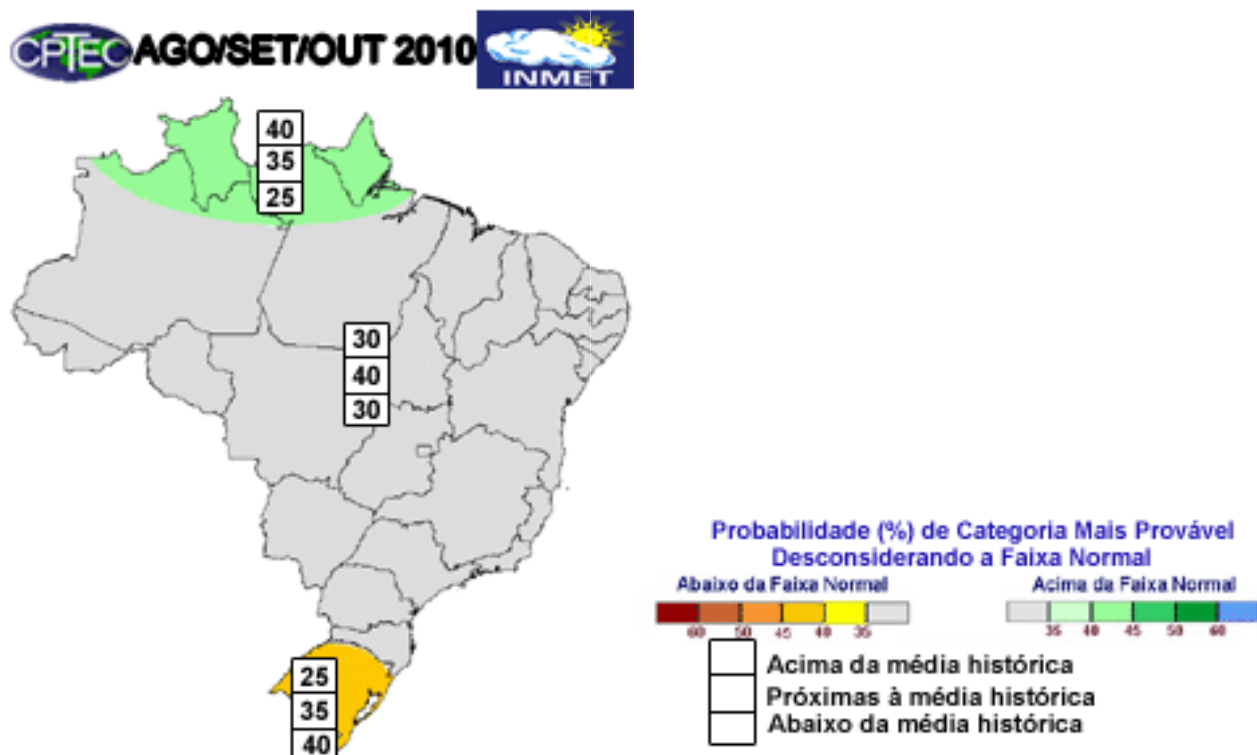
CPTEC AGO/SET/OUT 2010 INMET

40
35
25

30
40
30

25
35
40

Probabilidade (%) de Categoria Mais Provável
Desconsiderando a Faixa Normal

Abaixo da Faixa Normal
60 50 45 40 35

Acima da Faixa Normal
35 40 45 50 60

Acima da média histórica
Próximas à média histórica
Abaixo da média histórica